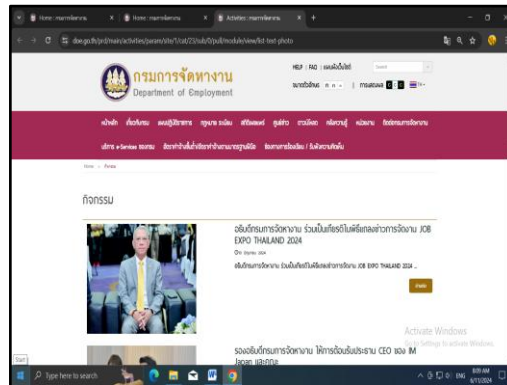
Home : กรมการจัดหางาน × Home : กรมการจัดหางาน × Activities : กรมการจัดหางาน × +

doe.go.th/prd/main/activities/param/site/1/cat/23/sub/0/pull/module/view/list-text-photo

กรมการจัดหางาน
Department of Employment

HELP : FAQ : แผนผังเว็บไซต์ Search
ขนาดตัวอักษร ก ก ก | การแสดงผล C C C | TH

หน้าหลัก เกี่ยวกับกรม แผนปฏิบัติราชการ กฎหมาย ระเบียบ สถิติแรงงาน ศูนย์ข่าว งานบริการ กลยุทธ์ หน่วยงาน ติดต่อกรมการจัดหางาน

บริการ e-Services ของกรม อัตราค่าธรรมเนียมการจัดหางานฯ ติดตามการร้องเรียน / ร้องทุกข์

Home > กิจกรรม

กิจกรรม

อธิบดีกรมการจัดหางาน ร่วมเป็นเกียรติในพิธีแถลงข่าวการจัดงาน JOB EXPO THAILAND 2024

อธิบดีกรมการจัดหางาน ร่วมเป็นเกียรติในพิธีแถลงข่าวการจัดงาน JOB EXPO THAILAND 2024 ...

อ่านต่อ

รองอธิบดีกรมการจัดหางาน ให้การต้อนรับประธาน CEO ของ IM Japan และคณะ

Activate Windows
Go to Settings to activate Windows.

Start
Type here to search
ENG 8:09 AM 6/11/2024